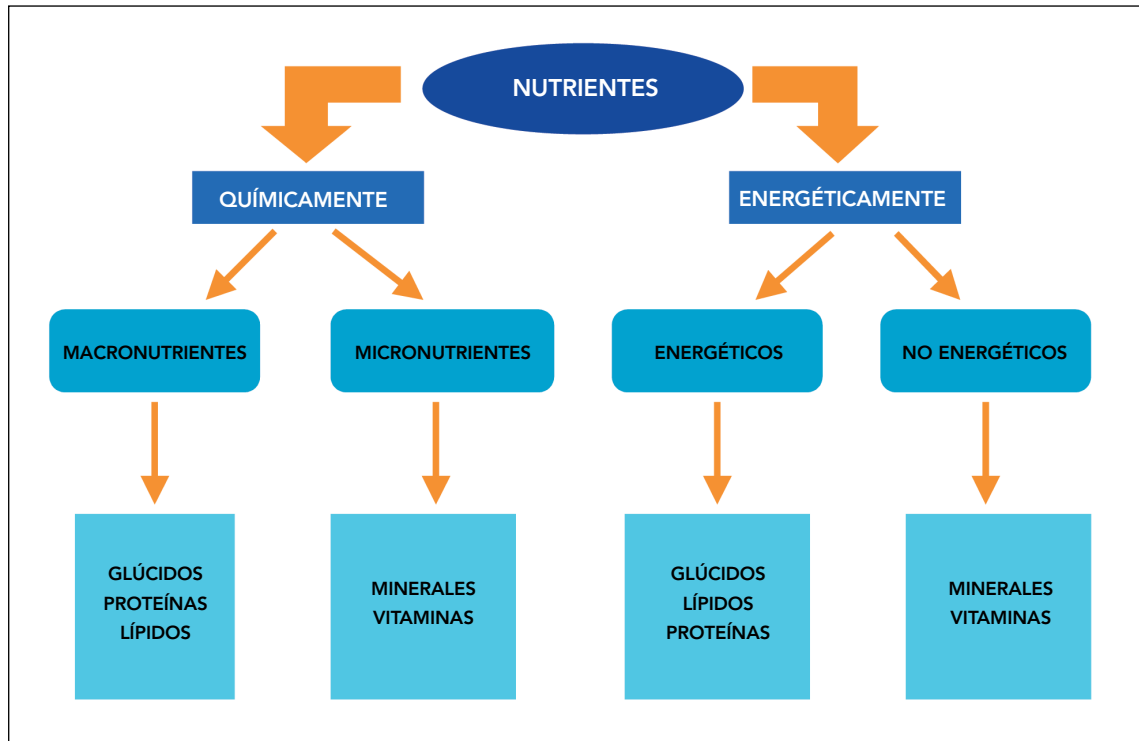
NUTRIENTES

QUÍMICAMENTE

ENERGÉTICAMENTE

MACRONUTRIENTES

MICRONUTRIENTES

ENERGÉTICOS

NO ENERGÉTICOS

GLÚCIDOS
PROTEÍNAS
LÍPIDOS

MINERALES
VITAMINAS

GLÚCIDOS
LÍPIDOS
PROTEÍNAS

MINERALES
VITAMINAS